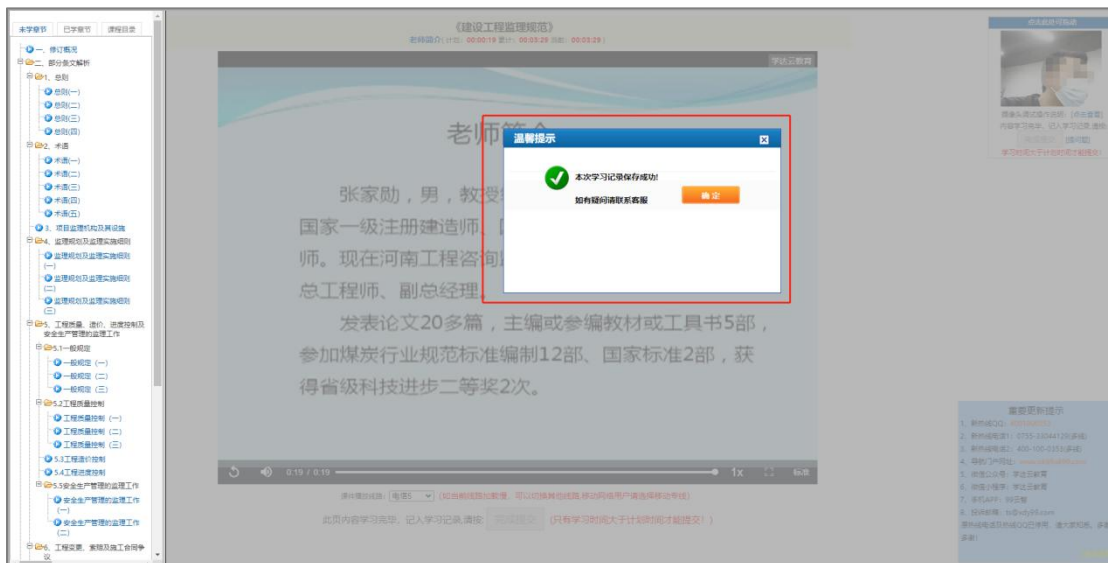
未学章节 已学章节 课程目录

一、修订概况
二、部分条文解析
1、总则
总则(一)
总则(二)
总则(三)
总则(四)
2、术语
术语(一)
术语(二)
术语(三)
术语(四)
术语(五)
3、项目监理机构及其设施
4、监理规划及监理实施细则
监理规划及监理实施细则(一)
监理规划及监理实施细则(二)
监理规划及监理实施细则(三)
5、工程质量、造价、进度控制及安全生产管理的监理工作
5.1一般规定
一般规定(一)
一般规定(二)
一般规定(三)
5.2工程质量控制
工程质量控制(一)
工程质量控制(二)
工程质量控制(三)
5.3工程造价控制
5.4工程进度控制
5.5安全生产管理的监理工作
安全生产管理的监理工作(一)
安全生产管理的监理工作(二)
6、工程变更、索赔及施工合同争议

《建设工程监理规范》
老师简介 计划: 00:00:19 累计: 00:03:29 当前: 00:03:29

学法云教育

老师简介

张家勋，男，教授级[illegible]
国家一级注册建造师、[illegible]
师。现在河南工程咨询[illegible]
总工程师、副总经理。

发表论文20多篇，主编或参编教材或工具书5部，参加煤炭行业规范标准编制12部、国家标准2部，获得省级科技进步二等奖2次。

温馨提示
本次学习记录保存成功!
如有疑问请联系客服
确 定

0:19 / 0:19 1x

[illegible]

此页内容学习完毕，记入学习记录,请按 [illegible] (只有学习时间大于计划时间才能提交!)

点击此处可拍录
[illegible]
学习时间大于计划时间才能提交!

重要更新提示
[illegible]